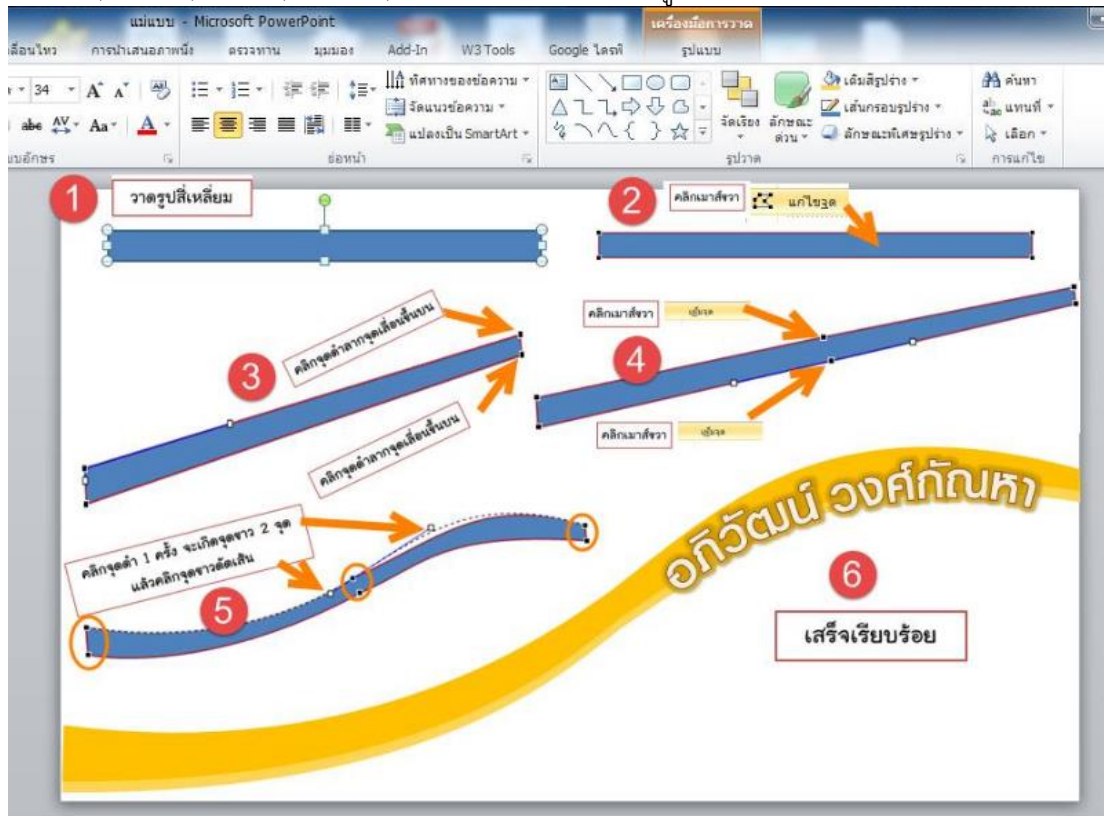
แม่แบบ - Microsoft PowerPoint
เครื่องมือการวาด
เลื่อนไหว การนำเสนอภาพนิ่ง ตรวจทาน มุมมอง Add-In W3 Tools Google ไดรฟ์ รูปแบบ

34 A A
ทิศทางของข้อความ
จัดแนวข้อความ
แปลงเป็น SmartArt
จัดเรียง ลักษณะด่วน
เติมสีรูปร่าง
เส้นกรอบรูปร่าง
ลักษณะพิเศษรูปร่าง
ค้นหา
แทนที่
เลือก
แบบอักษร ย่อหน้า รูปวาด การแก้ไข

1 วาดรูปสี่เหลี่ยม

2 คลิกเมาส์ขวา แก้ไขจุด

3 คลิกจุดดำลากจุดเลื่อนขึ้นบน

คลิกจุดดำลากจุดเลื่อนขึ้นบน

4 คลิกเมาส์ขวา เพิ่มจุด

คลิกเมาส์ขวา เพิ่มจุด

5 คลิกจุดดำ 1 ครั้ง จะเกิดจุดขาว 2 จุด แล้วคลิกจุดขาวดัดเส้น

อภิวัฒน์ วงศ์กัณหา

6 เสร็จเรียบร้อย